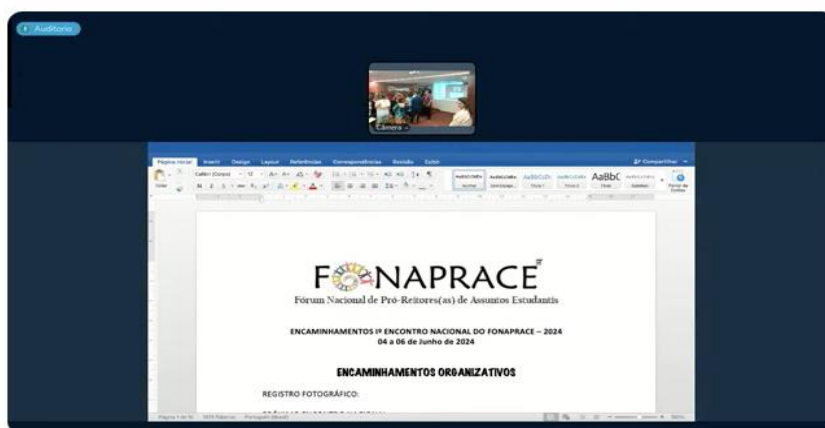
Auditorio

Câmera

Página Inicial Inserir Design Layout Referências Correspondências Revisão Exibir

Compartilhar

Calibri (Corpo) 12

AaBbCcDdEe Normal AaBbCcDdEe Sem Espaço AaBbCcDc Título 1 AaBbCcDdE Título 2 AaBbC Título AaBbCcDdEe Subtítulo

Painel de Estilos

FONAPRACE

Fórum Nacional de Pró-Reitores(as) de Assuntos Estudantis

ENCAMINHAMENTOS Iº ENCONTRO NACIONAL DO FONAPRACE – 2024
04 a 06 de Junho de 2024

ENCAMINHAMENTOS ORGANIZATIVOS

REGISTRO FOTOGRÁFICO:

Página 1 de 10 Português (Brasil)